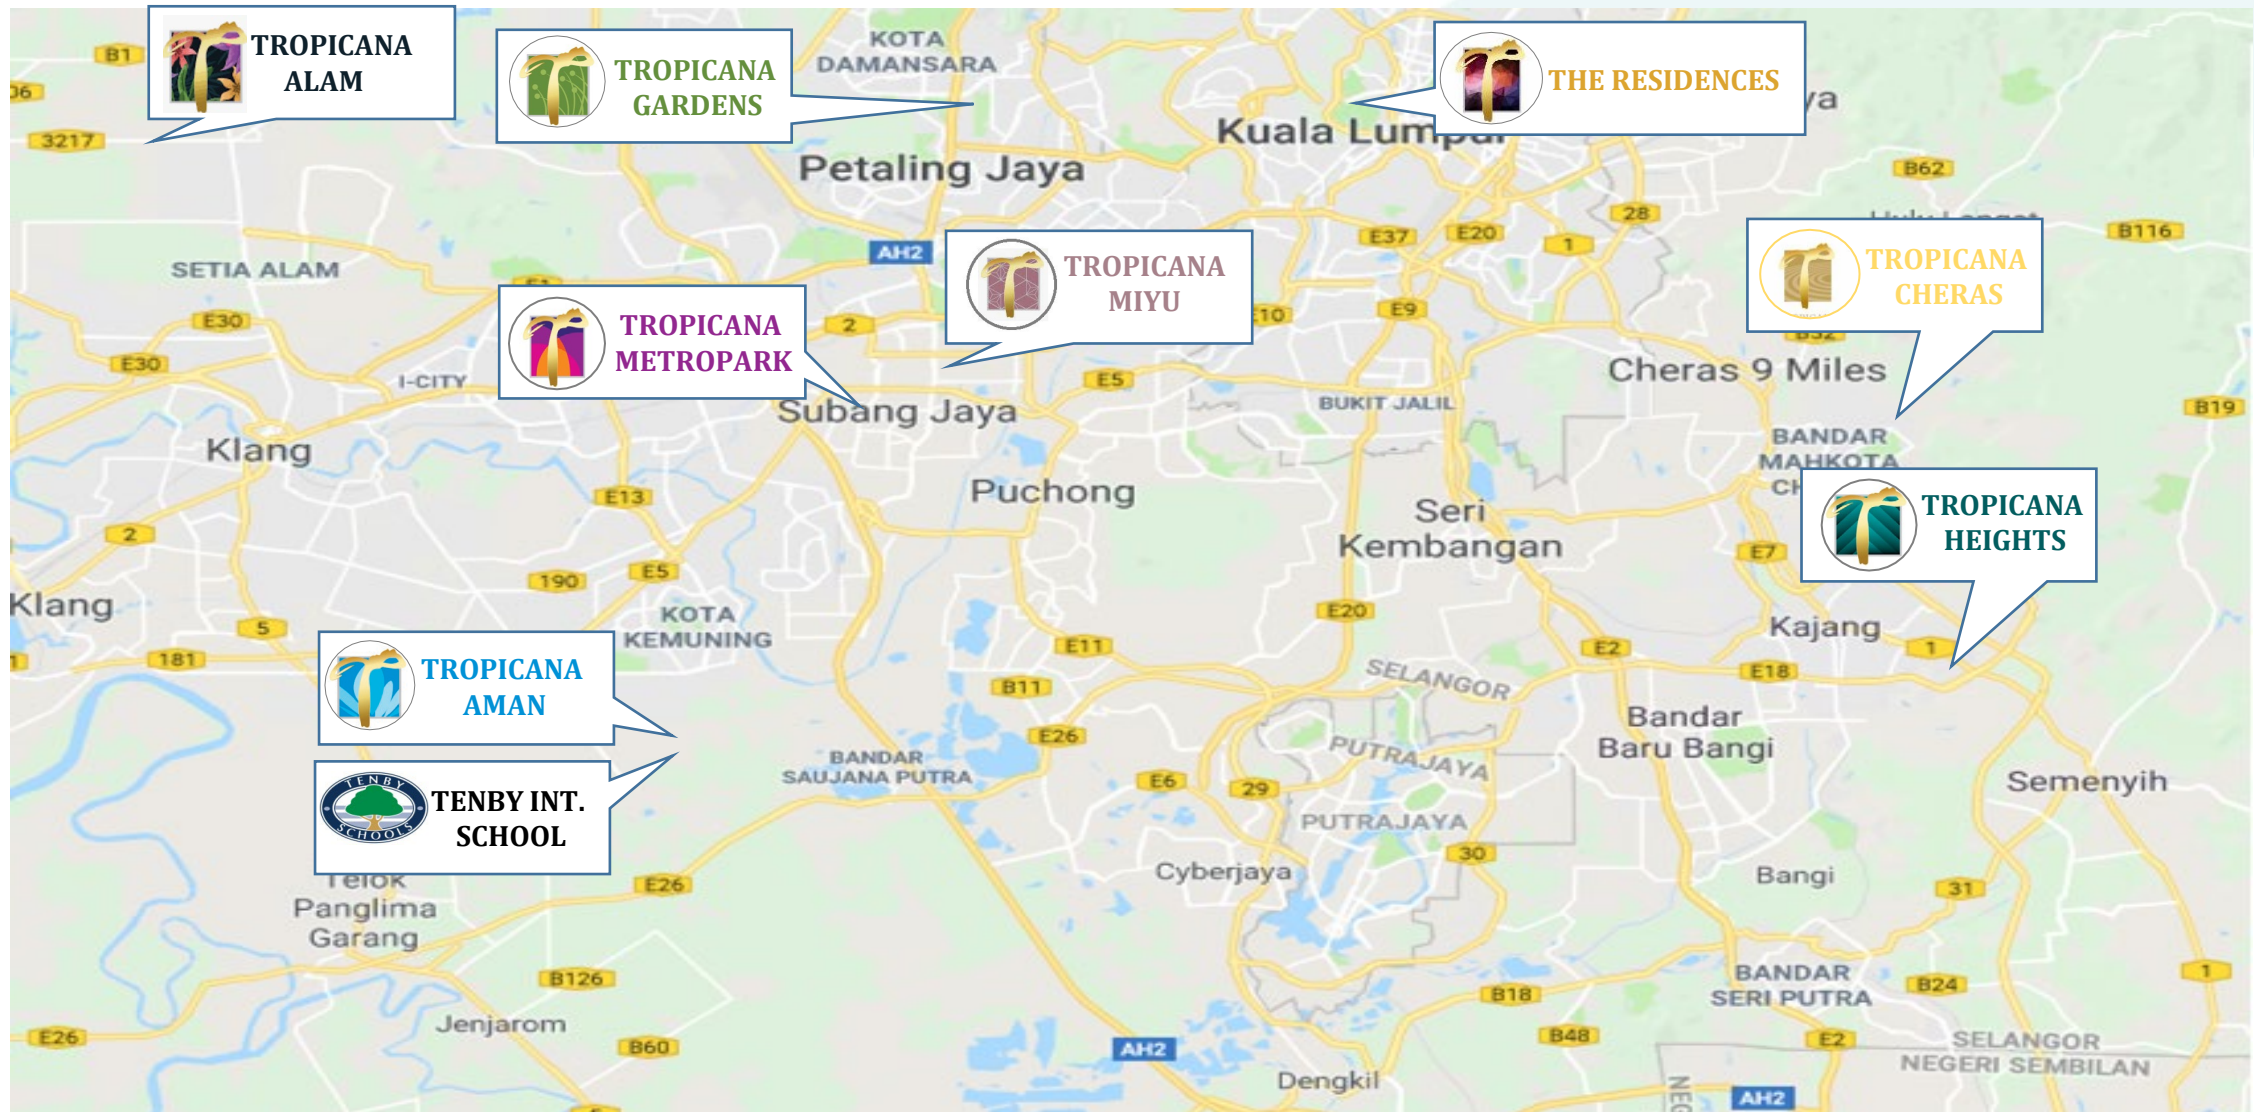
TROPICANA ALAM

TROPICANA GARDENS

THE RESIDENCES

TROPICANA MIYU

TROPICANA METROPARK

TROPICANA CHERAS

TROPICANA HEIGHTS

TROPICANA AMAN

TENBY SCHOOLS

TENBY INT. SCHOOL

B1
06
3217
KOTA DAMANSARA
Petaling Jaya
Kuala Lumpur
ya
B62
28
E37
E20
1
B116
AH2
SETIA ALAM
E30
E30
2
E10
E9
I-CITY
E5
Cheras 9 Miles
B19
Subang Jaya
BUKIT JALIL
BANDAR MAHKOTA
CH
Klang
E13
Puchong
Seri Kembangan
2
E7
190
E5
Klang
KOTA KEMUNING
E20
5
Kajang
181
E11
E2
1
B11
SELANGOR
E18
Bandar Baru Bangi
E26
PUTRAJAYA
BANDAR SAUJANA PUTRA
E6
29
Semenyih
PUTRAJAYA
30
Telok Panglima Garang
E26
Cyberjaya
Bangi
31
B126
BANDAR SERI PUTRA
B24
1
B18
E26
Jenjarom
B60
B48
E2
SELANGOR NEGERI SEMBILAN
AH2
Dengkil
NEG
AH2